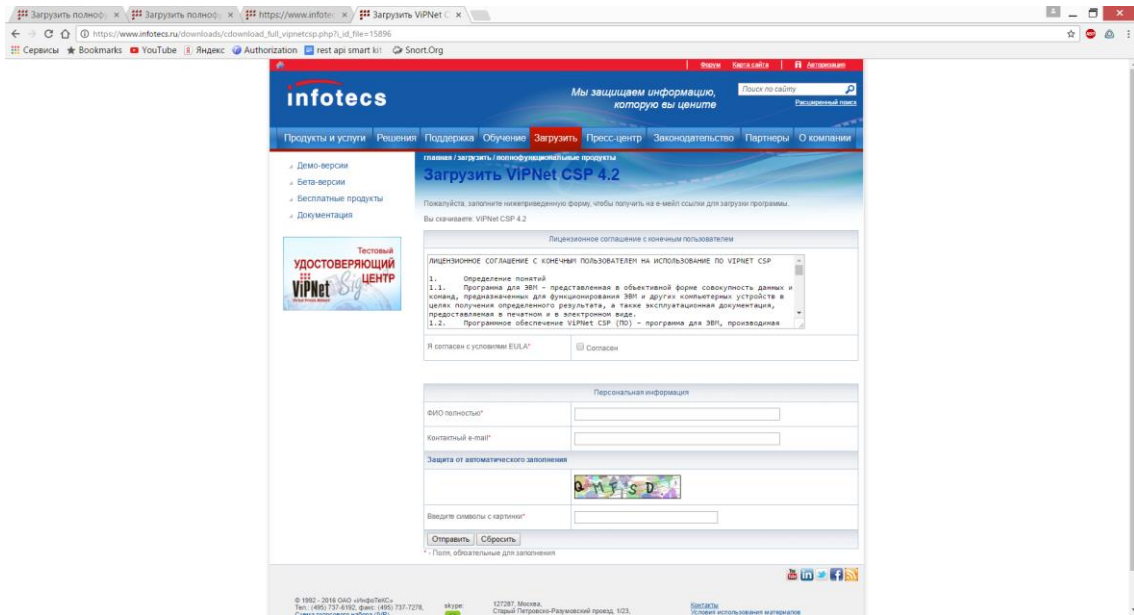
Загрузить полноф × | Загрузить полноф × | https://www.infotec × | Загрузить ViPNet C ×

https://www.infotecs.ru/downloads/cdownload_full_vipnetcsp.php?i_id_file=15896

Сервисы ★ Bookmarks YouTube Яндекс Authorization rest api smart kit Snort.Org

Форум | Карта сайта | Авторизация

infotecs

Мы защищаем информацию, которую вы цените

Поиск по сайту
Расширенный поиск

Продукты и услуги | Решения | Поддержка | Обучение | Загрузить | Пресс-центр | Законодательство | Партнеры | О компании

Демо-версии
Бета-версии
Бесплатные продукты
Документация

Тестовый УДОСТОВЕРЯЮЩИЙ ЦЕНТР ViPNet

главная / загрузить / полнофункциональные продукты

Загрузить ViPNet CSP 4.2

Пожалуйста, заполните нижеприведенную форму, чтобы получить на e-мейл ссылки для загрузки программы.

Вы скачиваете: ViPNet CSP 4.2

Лицензионное соглашение с конечным пользователем

ЛИЦЕНЗИОННОЕ СОГЛАШЕНИЕ С КОНЕЧНЫМ ПОЛЬЗОВАТЕЛЕМ НА ИСПОЛЬЗОВАНИЕ ПО VIPNET CSP

1. Определение понятий
1.1. Программа для ЭВМ – представленная в объективной форме совокупность данных и команд, предназначенных для функционирования ЭВМ и других компьютерных устройств в целях получения определенного результата, а также эксплуатационная документация, предоставляемая в печатном и в электронном виде.
1.2. Программное обеспечение ViPNet CSP (ПО) – программа для ЭВМ, производимая

Я согласен с условиями EULA* | Согласен

Персональная информация

ФИО полностью*

Контактный e-mail*

Защита от автоматического заполнения

QMFSD

Введите символы с картинки*

Отправить | Сбросить

* - Поля, обязательные для заполнения

© 1992 - 2016 ОАО «ИнфоТеКС»
Тел.: (495) 737-6192, факс: (495) 737-7278,
skype:
127287, Москва, Старый Петровско-Разумовский проезд, 1/23,
Контакты
Условия использования материалов